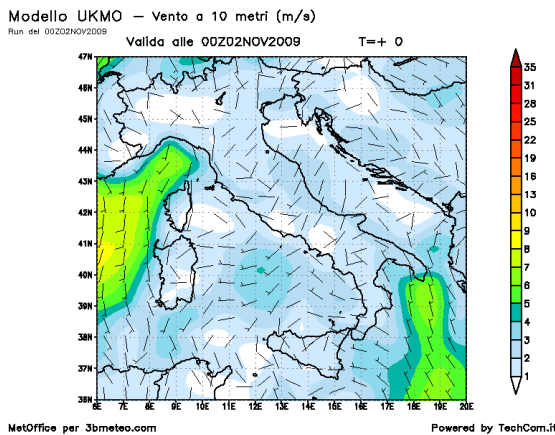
Modello UKMO — Vento a 10 metri (m/s)
Run del 00Z02NOV2009
Valida alle 00Z02NOV2009 T=+ 0

47N
46N
45N
44N
43N
42N
41N
40N
39N
38N
37N
36N
6E 7E 8E 9E 10E 11E 12E 13E 14E 15E 16E 17E 18E 19E 20E

35
31
28
25
22
19
16
13
10
9
8
7
6
5
4
3
2
1

MetOffice per 3bmeteo.com
Powered by TechCom.it